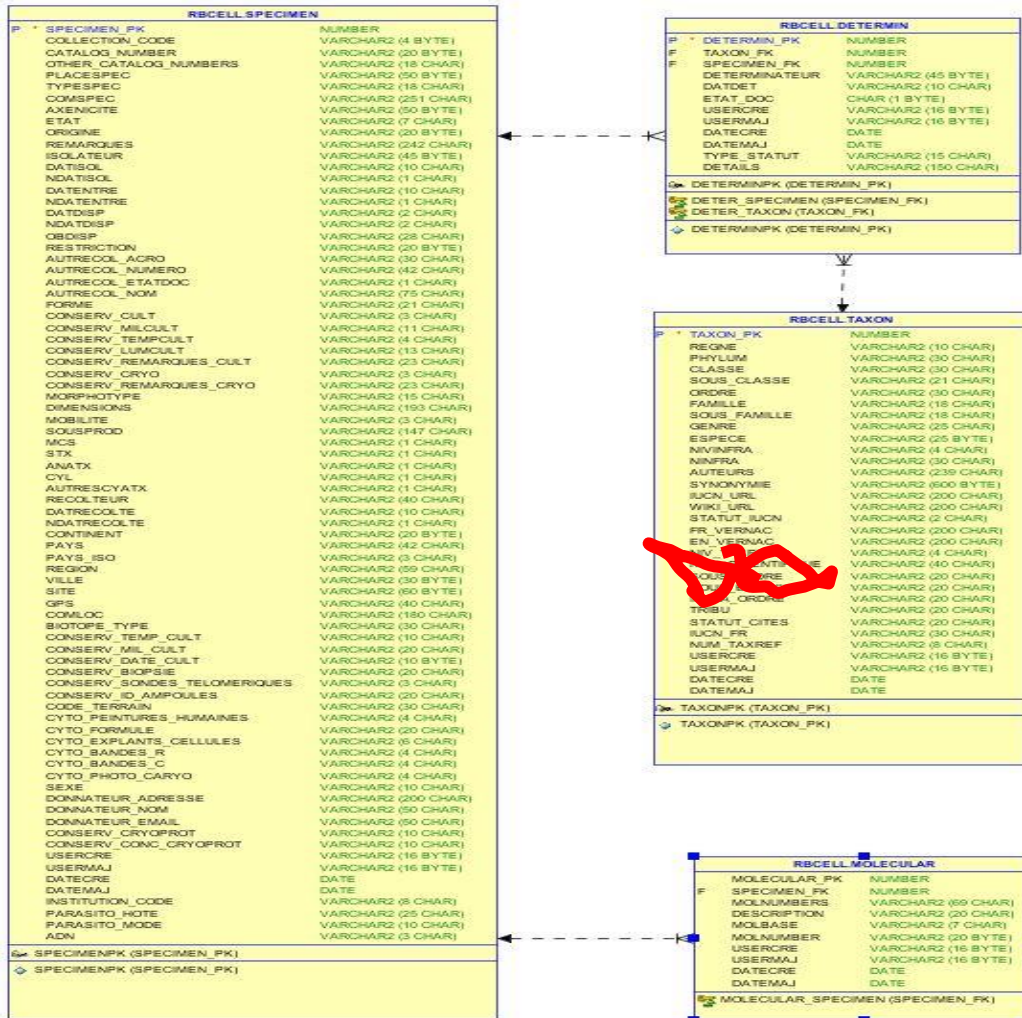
RBCELL.SPECIMEN

| | | | |
|---|---|---|---|
| P | * | SPECIMEN_PK | NUMBER |
| | | COLLECTION_CODE | VARCHAR2 (4 BYTE) |
| | | CATALOG_NUMBER | VARCHAR2 (20 BYTE) |
| | | OTHER_CATALOG_NUMBERS | VARCHAR2 (18 CHAR) |
| | | PLACESPEC | VARCHAR2 (50 BYTE) |
| | | TYPESPEC | VARCHAR2 (18 CHAR) |
| | | COMSPEC | VARCHAR2 (251 CHAR) |
| | | AXENICITE | VARCHAR2 (50 BYTE) |
| | | ETAT | VARCHAR2 (7 CHAR) |
| | | ORIGINE | VARCHAR2 (20 BYTE) |
| | | REMARQUES | VARCHAR2 (242 CHAR) |
| | | ISOLATEUR | VARCHAR2 (45 BYTE) |
| | | DATISOL | VARCHAR2 (10 CHAR) |
| | | NDATISOL | VARCHAR2 (1 CHAR) |
| | | DATENTRE | VARCHAR2 (10 CHAR) |
| | | NDATENTRE | VARCHAR2 (1 CHAR) |
| | | DATDISP | VARCHAR2 (2 CHAR) |
| | | NDATDISP | VARCHAR2 (2 CHAR) |
| | | OBDISP | VARCHAR2 (28 CHAR) |
| | | RESTRICTION | VARCHAR2 (20 BYTE) |
| | | AUTRECOL_ACRO | VARCHAR2 (30 CHAR) |
| | | AUTRECOL_NUMERO | VARCHAR2 (42 CHAR) |
| | | AUTRECOL_ETATDOC | VARCHAR2 (1 CHAR) |
| | | AUTRECOL_NOM | VARCHAR2 (75 CHAR) |
| | | FORME | VARCHAR2 (21 CHAR) |
| | | CONSERV_CULT | VARCHAR2 (3 CHAR) |
| | | CONSERV_MILCULT | VARCHAR2 (11 CHAR) |
| | | CONSERV_TEMPCULT | VARCHAR2 (4 CHAR) |
| | | CONSERV_LUMCULT | VARCHAR2 (13 CHAR) |
| | | CONSERV_REMARQUES_CULT | VARCHAR2 (23 CHAR) |
| | | CONSERV_CRYO | VARCHAR2 (3 CHAR) |
| | | CONSERV_REMARQUES_CRYO | VARCHAR2 (23 CHAR) |
| | | MORPHOTYPE | VARCHAR2 (15 CHAR) |
| | | DIMENSIONS | VARCHAR2 (193 CHAR) |
| | | MOBILITE | VARCHAR2 (3 CHAR) |
| | | SOUSPROD | VARCHAR2 (147 CHAR) |
| | | MCS | VARCHAR2 (1 CHAR) |
| | | STX | VARCHAR2 (1 CHAR) |
| | | ANATX | VARCHAR2 (1 CHAR) |
| | | CYL | VARCHAR2 (1 CHAR) |
| | | AUTRESCYATX | VARCHAR2 (1 CHAR) |
| | | RECOLTEUR | VARCHAR2 (40 CHAR) |
| | | DATRECOLTE | VARCHAR2 (10 CHAR) |
| | | NDATRECOLTE | VARCHAR2 (1 CHAR) |
| | | CONTINENT | VARCHAR2 (20 BYTE) |
| | | PAYS | VARCHAR2 (42 CHAR) |
| | | PAYS_ISO | VARCHAR2 (3 CHAR) |
| | | REGION | VARCHAR2 (59 CHAR) |
| | | VILLE | VARCHAR2 (30 BYTE) |
| | | SITE | VARCHAR2 (60 BYTE) |
| | | GPS | VARCHAR2 (40 CHAR) |
| | | COMLOC | VARCHAR2 (180 CHAR) |
| | | BIOTOPE_TYPE | VARCHAR2 (30 CHAR) |
| | | CONSERV_TEMP_CULT | VARCHAR2 (10 CHAR) |
| | | CONSERV_MIL_CULT | VARCHAR2 (20 CHAR) |
| | | CONSERV_DATE_CULT | VARCHAR2 (10 BYTE) |
| | | CONSERV_BIOPSIE | VARCHAR2 (20 CHAR) |
| | | CONSERV_SONDES_TELOMERIQUES | VARCHAR2 (3 CHAR) |
| | | CONSERV_ID_AMPOULES | VARCHAR2 (20 CHAR) |
| | | CODE_TERRAIN | VARCHAR2 (30 CHAR) |
| | | CYTO_PEINTURES_HUMAINES | VARCHAR2 (4 CHAR) |
| | | CYTO_FORMULE | VARCHAR2 (20 CHAR) |
| | | CYTO_EXPLANTS_CELLULES | VARCHAR2 (6 CHAR) |
| | | CYTO_BANDES_R | VARCHAR2 (4 CHAR) |
| | | CYTO_BANDES_C | VARCHAR2 (4 CHAR) |
| | | CYTO_PHOTO_CARYO | VARCHAR2 (4 CHAR) |
| | | SEXE | VARCHAR2 (10 CHAR) |
| | | DONNATEUR_ADRESSE | VARCHAR2 (200 CHAR) |
| | | DONNATEUR_NOM | VARCHAR2 (50 CHAR) |
| | | DONNATEUR_EMAIL | VARCHAR2 (50 CHAR) |
| | | CONSERV_CRYOPROT | VARCHAR2 (10 CHAR) |
| | | CONSERV_CONC_CRYOPROT | VARCHAR2 (10 CHAR) |
| | | USERCRE | VARCHAR2 (16 BYTE) |
| | | USERMAJ | VARCHAR2 (16 BYTE) |
| | | DATECRE | DATE |
| | | DATEMAJ | DATE |
| | | INSTITUTION_CODE | VARCHAR2 (8 CHAR) |
| | | PARASITO_HOTE | VARCHAR2 (25 CHAR) |
| | | PARASITO_MODE | VARCHAR2 (10 CHAR) |
| | | ADN | VARCHAR2 (3 CHAR) |

SPECIMENPK (SPECIMEN_PK)

SPECIMENPK (SPECIMEN_PK)

RBCELL.DETERMIN

| | | | |
|---|---|---|---|
| P | * | DETERMIN_PK | NUMBER |
| F | | TAXON_FK | NUMBER |
| F | | SPECIMEN_FK | NUMBER |
| | | DETERMINATEUR | VARCHAR2 (45 BYTE) |
| | | DATDET | VARCHAR2 (10 CHAR) |
| | | ETAT_DOC | CHAR (1 BYTE) |
| | | USERCRE | VARCHAR2 (16 BYTE) |
| | | USERMAJ | VARCHAR2 (16 BYTE) |
| | | DATECRE | DATE |
| | | DATEMAJ | DATE |
| | | TYPE_STATUT | VARCHAR2 (15 CHAR) |
| | | DETAILS | VARCHAR2 (150 CHAR) |

DETERMINPK (DETERMIN_PK)

DETER_SPECIMEN (SPECIMEN_FK)
DETER_TAXON (TAXON_FK)

DETERMINPK (DETERMIN_PK)

RBCELL.TAXON

| | | | |
|---|---|---|---|
| P | * | TAXON_PK | NUMBER |
| | | REGNE | VARCHAR2 (10 CHAR) |
| | | PHYLUM | VARCHAR2 (30 CHAR) |
| | | CLASSE | VARCHAR2 (30 CHAR) |
| | | SOUS_CLASSE | VARCHAR2 (21 CHAR) |
| | | ORDRE | VARCHAR2 (30 CHAR) |
| | | FAMILLE | VARCHAR2 (18 CHAR) |
| | | SOUS_FAMILLE | VARCHAR2 (18 CHAR) |
| | | GENRE | VARCHAR2 (25 CHAR) |
| | | ESPECE | VARCHAR2 (25 BYTE) |
| | | NIVINFRA | VARCHAR2 (4 CHAR) |
| | | NINFRA | VARCHAR2 (30 CHAR) |
| | | AUTEURS | VARCHAR2 (239 CHAR) |
| | | SYNONYMIE | VARCHAR2 (600 BYTE) |
| | | IUCN_URL | VARCHAR2 (200 CHAR) |
| | | WIKI_URL | VARCHAR2 (200 CHAR) |
| | | STATUT_IUCN | VARCHAR2 (2 CHAR) |
| | | FR_VERNAC | VARCHAR2 (200 CHAR) |
| | | EN_VERNAC | VARCHAR2 (200 CHAR) |
| | | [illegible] | VARCHAR2 (4 CHAR) |
| | | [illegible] | VARCHAR2 (40 CHAR) |
| | | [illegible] | VARCHAR2 (20 CHAR) |
| | | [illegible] | VARCHAR2 (20 CHAR) |
| | | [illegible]_ORDRE | VARCHAR2 (20 CHAR) |
| | | TRIBU | VARCHAR2 (20 CHAR) |
| | | STATUT_CITES | VARCHAR2 (20 CHAR) |
| | | IUCN_FR | VARCHAR2 (30 CHAR) |
| | | NUM_TAXREF | VARCHAR2 (8 CHAR) |
| | | USERCRE | VARCHAR2 (16 BYTE) |
| | | USERMAJ | VARCHAR2 (16 BYTE) |
| | | DATECRE | DATE |
| | | DATEMAJ | DATE |

TAXONPK (TAXON_PK)

TAXONPK (TAXON_PK)

RBCELL.MOLECULAR

| | | | |
|---|---|---|---|
| | | MOLECULAR_PK | NUMBER |
| F | | SPECIMEN_FK | NUMBER |
| | | MOLNUMBERS | VARCHAR2 (69 CHAR) |
| | | DESCRIPTION | VARCHAR2 (20 CHAR) |
| | | MOLBASE | VARCHAR2 (7 CHAR) |
| | | MOLNUMBER | VARCHAR2 (20 BYTE) |
| | | USERCRE | VARCHAR2 (16 BYTE) |
| | | USERMAJ | VARCHAR2 (16 BYTE) |
| | | DATECRE | DATE |
| | | DATEMAJ | DATE |

MOLECULAR_SPECIMEN (SPECIMEN_FK)